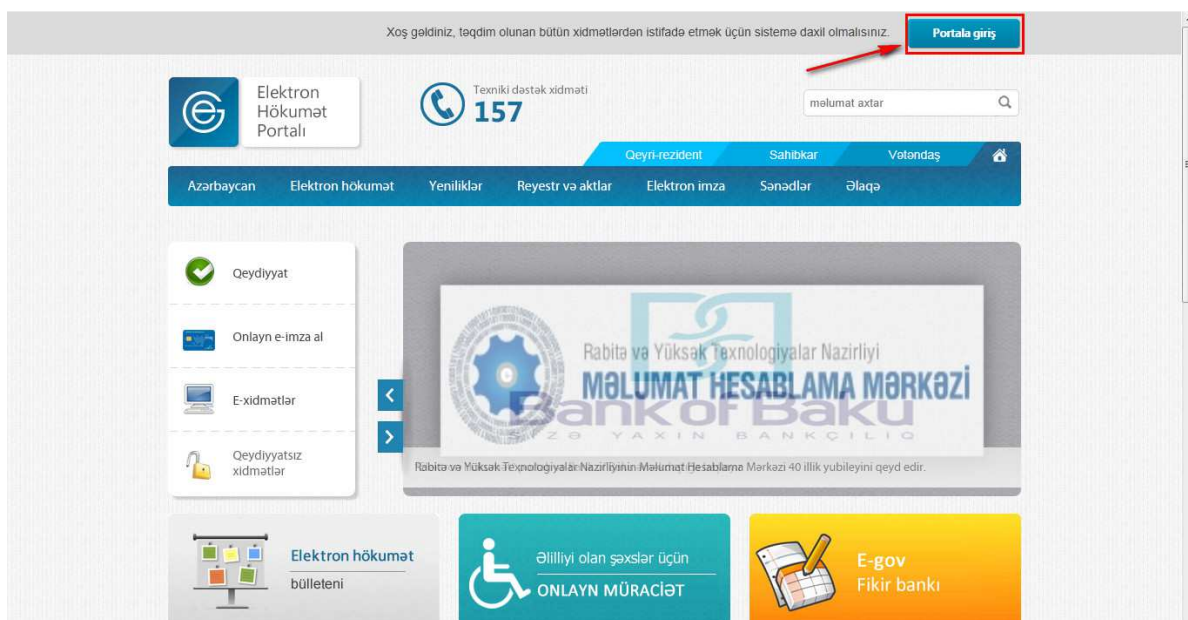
Xoş gəldiniz, təqdim olunan bütün xidmətlərdən istifadə etmək üçün sistemə daxil olmalısınız.

Portala giriş

Elektron Hökumət Portalı

Texniki dəstək xidməti
157

məlumat axtar

Qeyri-rezident
Sahibkar
Vətəndaş

Azərbaycan
Elektron hökumət
Yeniliklər
Reyestr və aktlar
Elektron imza
Sənədlər
Əlaqə

Qeydiyyat

Onlayn e-imza al

E-xidmətlər

Qeydiyyatsız xidmətlər

Rabitə və Yüksək Texnologiyalar Nazirliyi
MƏLUMAT HESABLAMA MƏRKƏZİ

Bank of Baku
SİZƏ YAXIN BANKÇILIQ

Rabitə və Yüksək Texnologiyalar Nazirliyinin Məlumat Hesablama Mərkəzi 40 illik yubileyini qeyd edir.

Elektron hökumət
bülleteni

Əlilliyi olan şəxslər üçün
ONLAYN MÜRACİƏT

E-gov
Fikir bankı